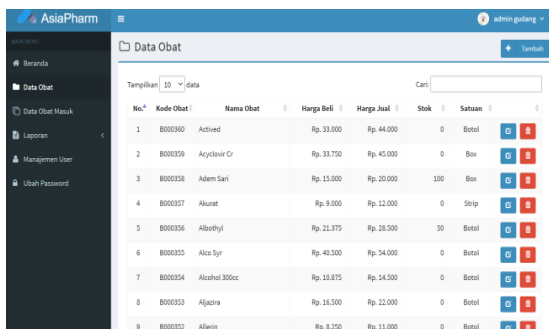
AsiaPharm

admin gudang

MAIN MENU

Beranda

Data Obat

Data Obat Masuk

Laporan

Manajemen User

Ubah Password

Data Obat

+ Tambah

Tampilkan 10 data

Cari:

| No. | Kode Obat | Nama Obat | Harga Beli | Harga Jual | Stok | Satuan | |
|---|---|---|---|---|---|---|---|
| 1 | B000360 | Actived | Rp. 33.000 | Rp. 44.000 | 0 | Botol | |
| 2 | B000359 | Acyclovir Cr | Rp. 33.750 | Rp. 45.000 | 0 | Box | |
| 3 | B000358 | Adem Sari | Rp. 15.000 | Rp. 20.000 | 100 | Box | |
| 4 | B000357 | Akurat | Rp. 9.000 | Rp. 12.000 | 0 | Strip | |
| 5 | B000356 | Albothyl | Rp. 21.375 | Rp. 28.500 | 50 | Botol | |
| 6 | B000355 | Alco Syr | Rp. 40.500 | Rp. 54.000 | 0 | Botol | |
| 7 | B000354 | Alcohol 300cc | Rp. 10.875 | Rp. 14.500 | 0 | Botol | |
| 8 | B000353 | Aljazira | Rp. 16.500 | Rp. 22.000 | 0 | Botol | |
| 9 | B000352 | Allerin | Rp. 8.250 | Rp. 11.000 | 0 | Botol | |